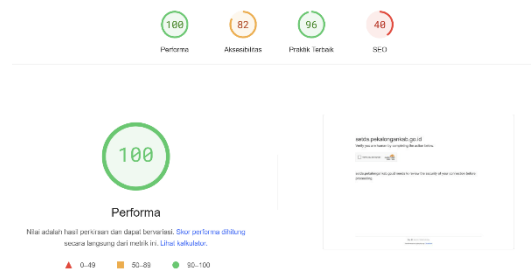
100
Performa

82
Aksesibilitas

96
Praktik Terbaik

40
SEO

100

Performa

Nilai adalah hasil perkiraan dan dapat bervariasi. Skor performa dihitung secara langsung dari metrik ini. Lihat kalkulator.

0–49 50–89 90–100

setda.pekalongankab.go.id

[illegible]

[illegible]